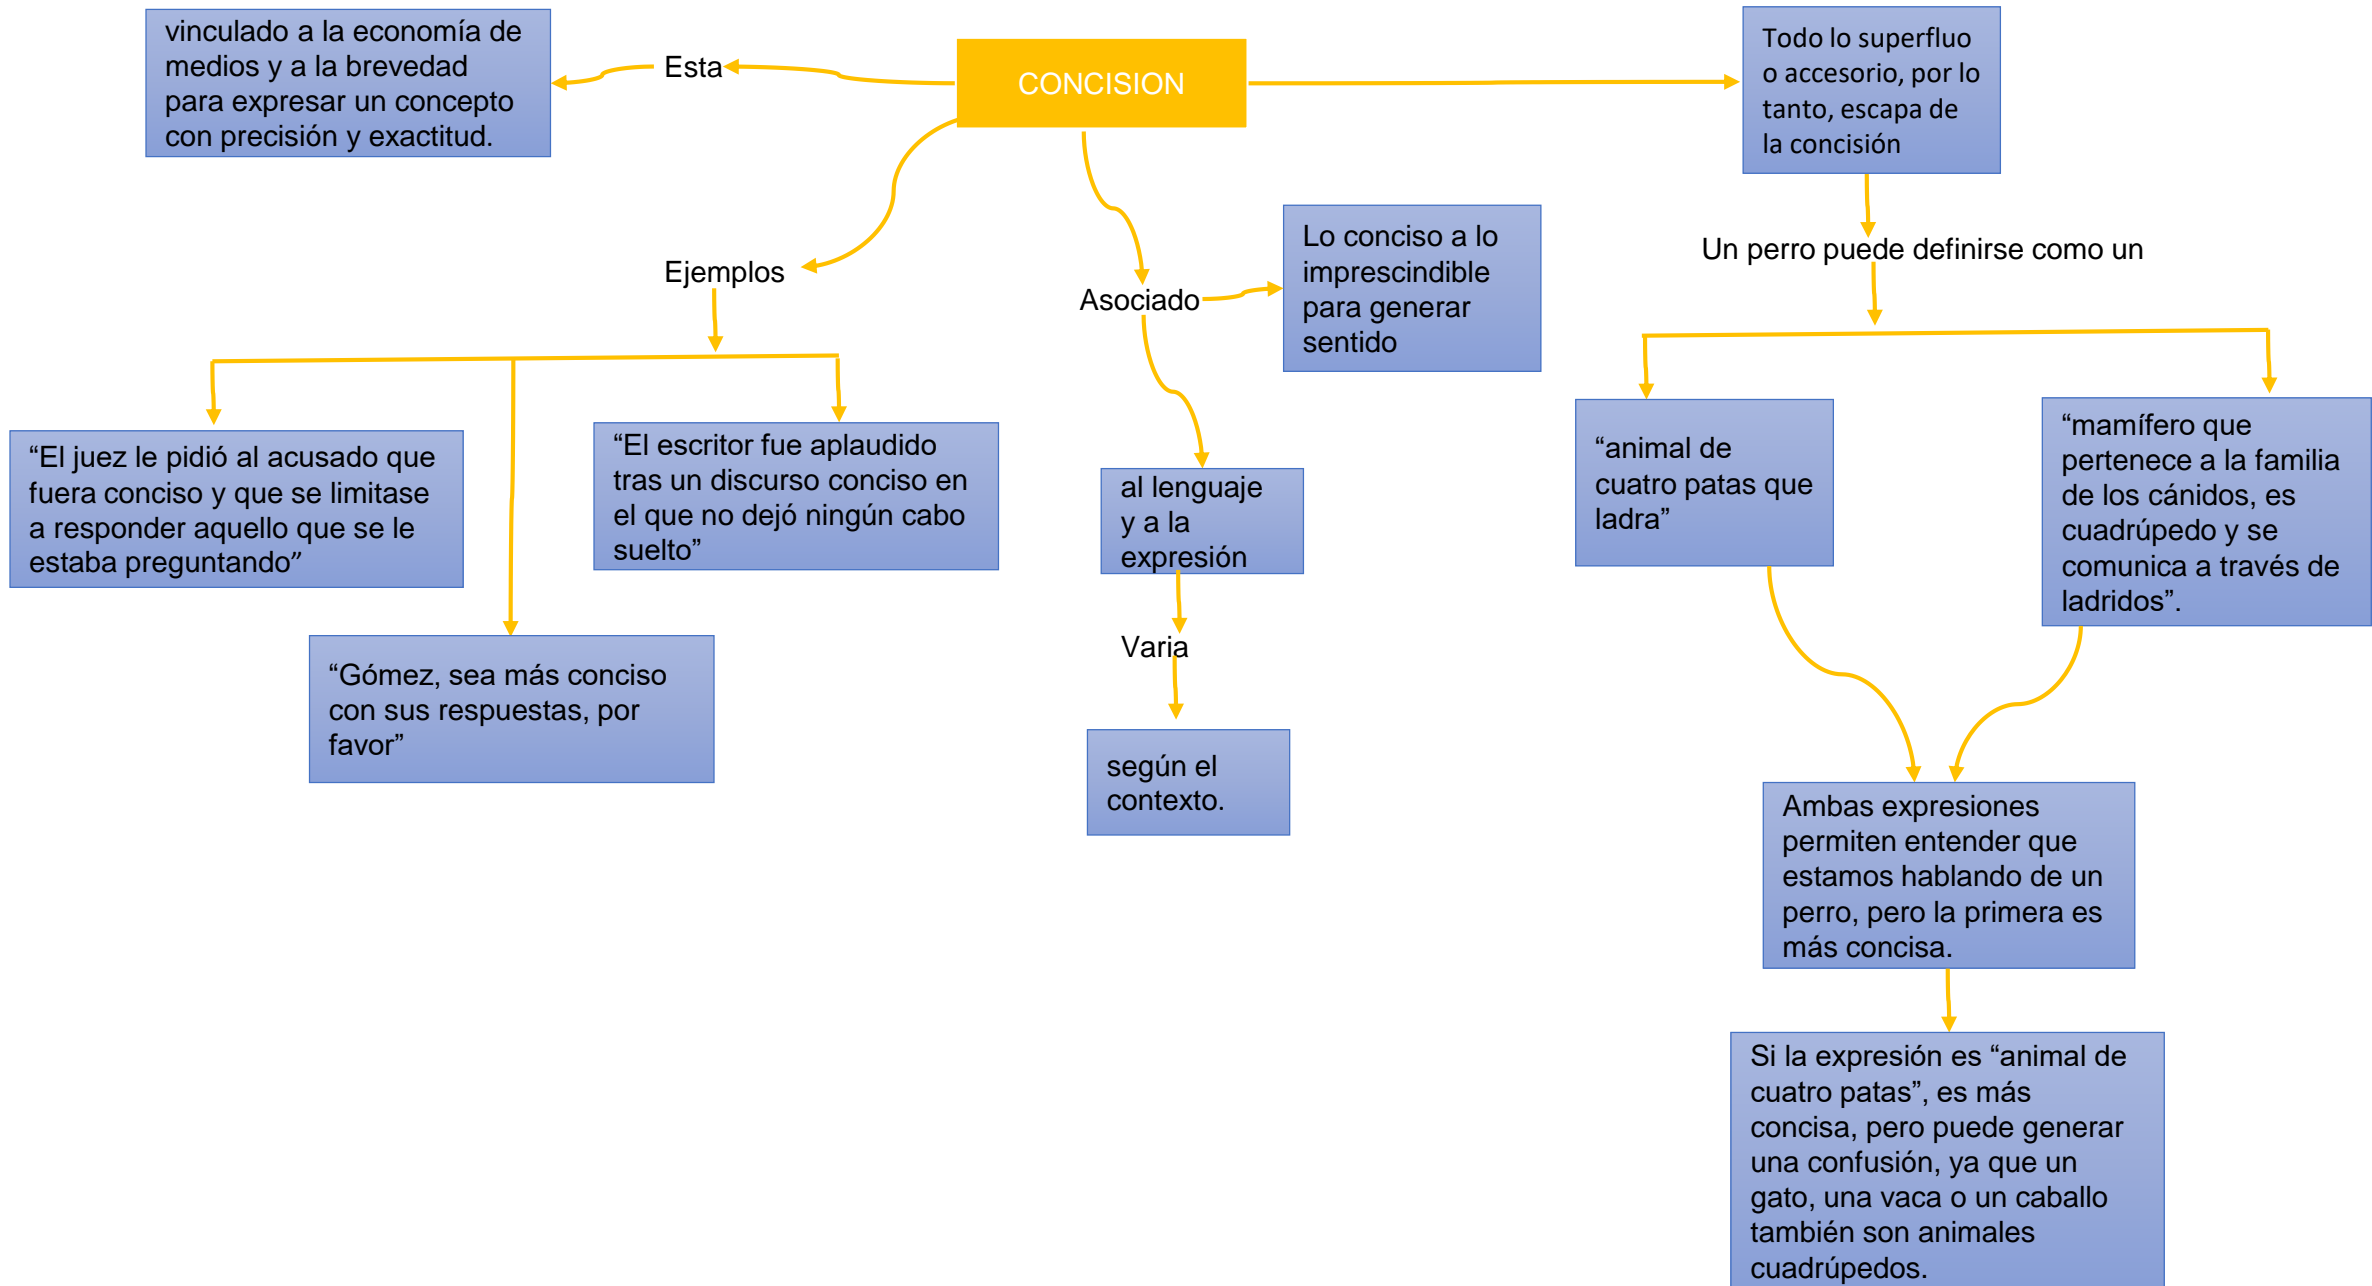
CONCISION

Esta

vinculado a la economía de medios y a la brevedad para expresar un concepto con precisión y exactitud.

Todo lo superfluo o accesorio, por lo tanto, escapa de la concisión

Un perro puede definirse como un

“animal de cuatro patas que ladra”

“mamífero que pertenece a la familia de los cánidos, es cuadrúpedo y se comunica a través de ladridos”.

Ambas expresiones permiten entender que estamos hablando de un perro, pero la primera es más concisa.

Si la expresión es “animal de cuatro patas”, es más concisa, pero puede generar una confusión, ya que un gato, una vaca o un caballo también son animales cuadrúpedos.

Ejemplos

“El juez le pidió al acusado que fuera conciso y que se limitase a responder aquello que se le estaba preguntando”

“El escritor fue aplaudido tras un discurso conciso en el que no dejó ningún cabo suelto”

“Gómez, sea más conciso con sus respuestas, por favor”

Asociado

Lo conciso a lo imprescindible para generar sentido

al lenguaje y a la expresión

Varia

según el contexto.